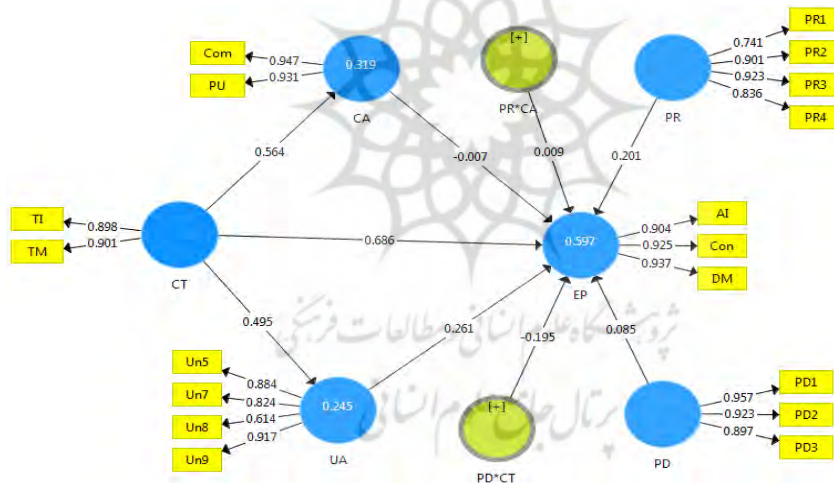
Com
0.947
PU
0.931
0.319
CA
[+]
PR*CA
PR
PR1
0.741
PR2
0.901
PR3
0.923
PR4
0.836
0.564
-0.007
0.009
0.201
TI
0.898
TM
0.901
CT
0.686
0.597
EP
0.904
AI
0.925
Con
0.937
DM
0.495
0.261
-0.195
0.085
Un5
0.884
Un7
0.824
Un8
0.614
Un9
0.917
0.245
UA
[+]
PD*CT
PD
PD1
0.957
PD2
0.923
PD3
0.897
پژوهشگاه علوم انسانی و مطالعات فرهنگی
پرتال جامع علوم انسانی